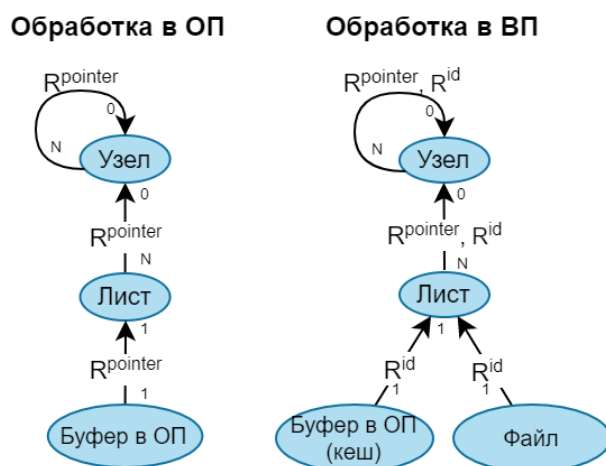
Обработка в ОП

$R^{pointer}$
0
N
Узел
0
$R^{pointer}$
N
Лист
1
$R^{pointer}$
1
Буфер в ОП

Обработка в ВП

$R^{pointer}$, $R^{id}$
0
N
Узел
0
$R^{pointer}$, $R^{id}$
N
Лист
1
1
$R^{id}$
1
$R^{id}$
1
Буфер в ОП (кеш)
Файл